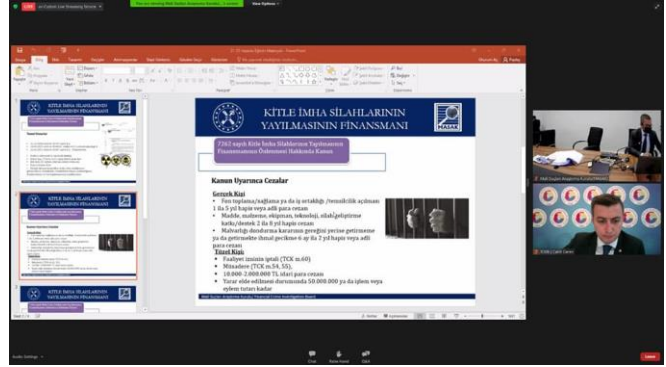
KİTLE İMHA SİLAHLARININ YAYILMASININ FİNANSMANI

MASAK

7262 sayılı Kitle İmha Silahlarının Yayılmasının Finansmanının Önlenmesi Hakkında Kanun

Kanun Uyarınca Cezalar

Gerçek Kişi

• Fon toplama/sağlama ya da iş ortaklığı /temsilcilik açılması 1 ila 5 yıl hapis veya adli para cezası

• Madde, malzeme, ekipman, teknoloji, silah geliştirme katkı/destek 2 ila 8 yıl hapis cezası

• Malvarlığı dondurma kararının gereğini yerine getirmeme ya da getirmekte ihmal gecikme 6 ay ila 2 yıl hapis veya adli para cezası

Tüzel Kişi

• Faaliyet izninin iptali (TCK m.60)

• Müsadere (TCK m.54, 55),

• 10.000-2.000.000 TL idari para cezası

• Yarar elde edilmesi durumunda 50.000.000 ya da işlem veya eylem tutarı kadar

Mali Suçları Araştırma Kurulu | Financial Crimes Investigation Board

KİTLE İMHA SİLAHLARININ YAYILMASININ FİNANSMANI

KİTLE İMHA SİLAHLARININ YAYILMASININ FİNANSMANI

KİTLE İMHA SİLAHLARININ YAYILMASININ FİNANSMANI

Mali Suçları Araştırma Kurulu (MASAK)